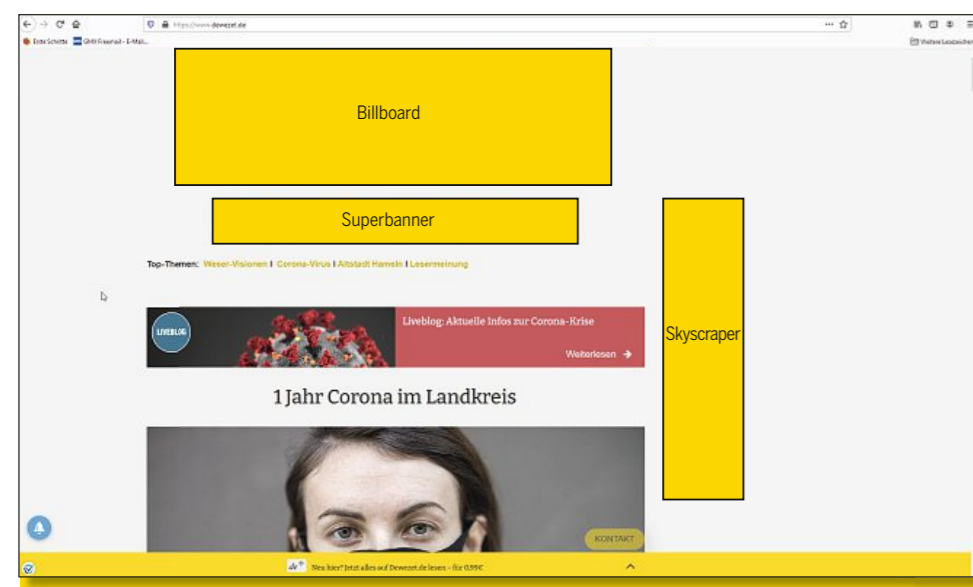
https://www.dewezet.de

Erste Schritte  GMX Freemail - E-Mail...

Weitere Lesezeichen

Billboard

Superbanner

Skyscraper

Top-Themen: Weser-Visionen | Corona-Virus | Altstadt Hameln | Lesermeinung

LIVEBLOG

Liveblog: Aktuelle Infos zur Corona-Krise

Weiterlesen →

1 Jahr Corona im Landkreis

KONTAKT

Neu hier? Jetzt alles auf Dewezet.de lesen - für 0,99€